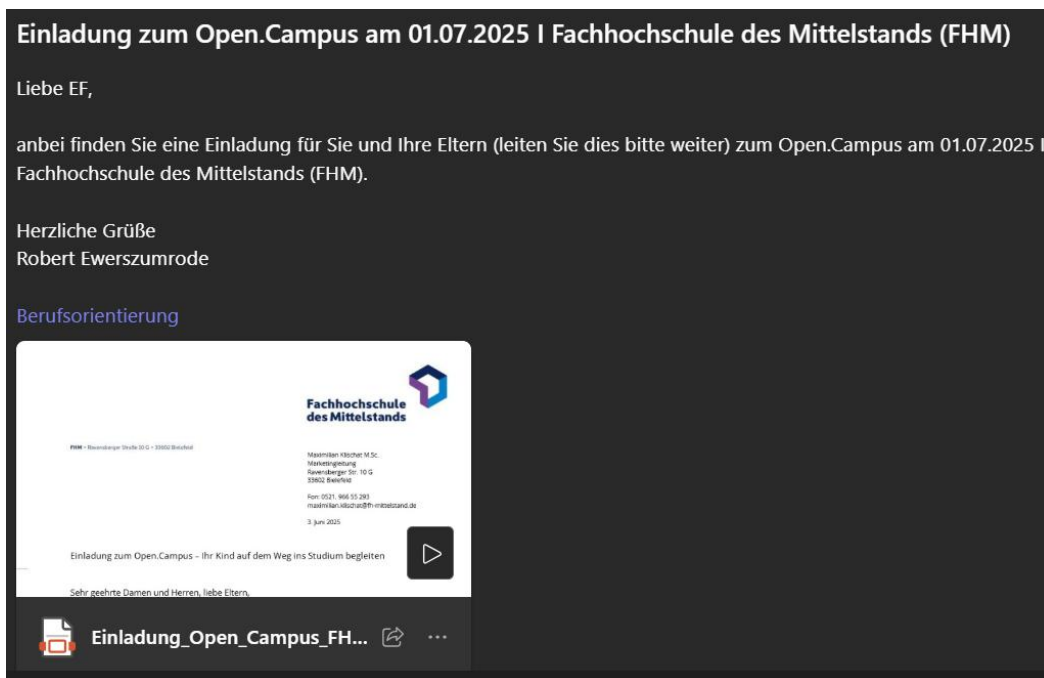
Einladung zum Open.Campus am 01.07.2025 I Fachhochschule des Mittelstands (FHM)

Liebe EF,

anbei finden Sie eine Einladung für Sie und Ihre Eltern (leiten Sie dies bitte weiter) zum Open.Campus am 01.07.2025 I Fachhochschule des Mittelstands (FHM).

Herzliche Grüße
Robert Ewerszumrode

Berufsorientierung

Fachhochschule des Mittelstands

FHM • Ravensberger Straße 10 G • 33602 Bielefeld

Maximilian Klischat M.Sc.
Marketingleitung
Ravensberger Str. 10 G
33602 Bielefeld

Fon: 0521. 966 55 293
maximilian.klischat@fh-mittelstand.de

3. Juni 2025

Einladung zum Open.Campus – Ihr Kind auf dem Weg ins Studium begleiten

Sehr geehrte Damen und Herren, liebe Eltern,

Einladung_Open_Campus_FH...